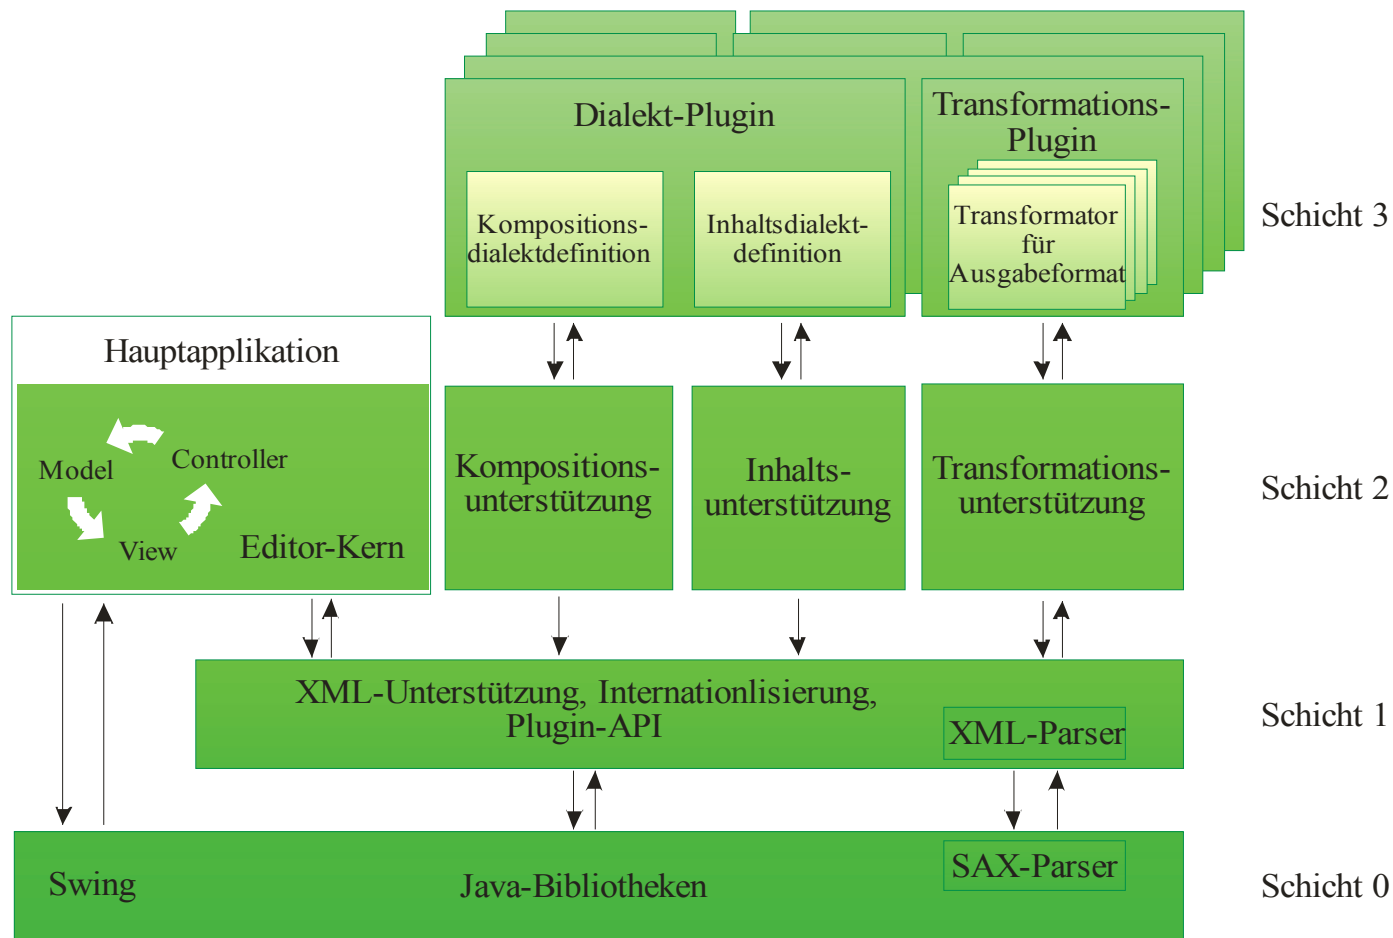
Dialekt-Plugin

Kompositionsdialektdefinition

Inhaltsdialektdefinition

Transformations-Plugin

Transformator für Ausgabeformat

Schicht 3

Hauptapplikation

Model

Controller

View

Editor-Kern

Kompositionsunterstützung

Inhaltsunterstützung

Transformationsunterstützung

Schicht 2

XML-Unterstützung, Internationlisierung, Plugin-API

XML-Parser

Schicht 1

Swing

Java-Bibliotheken

SAX-Parser

Schicht 0